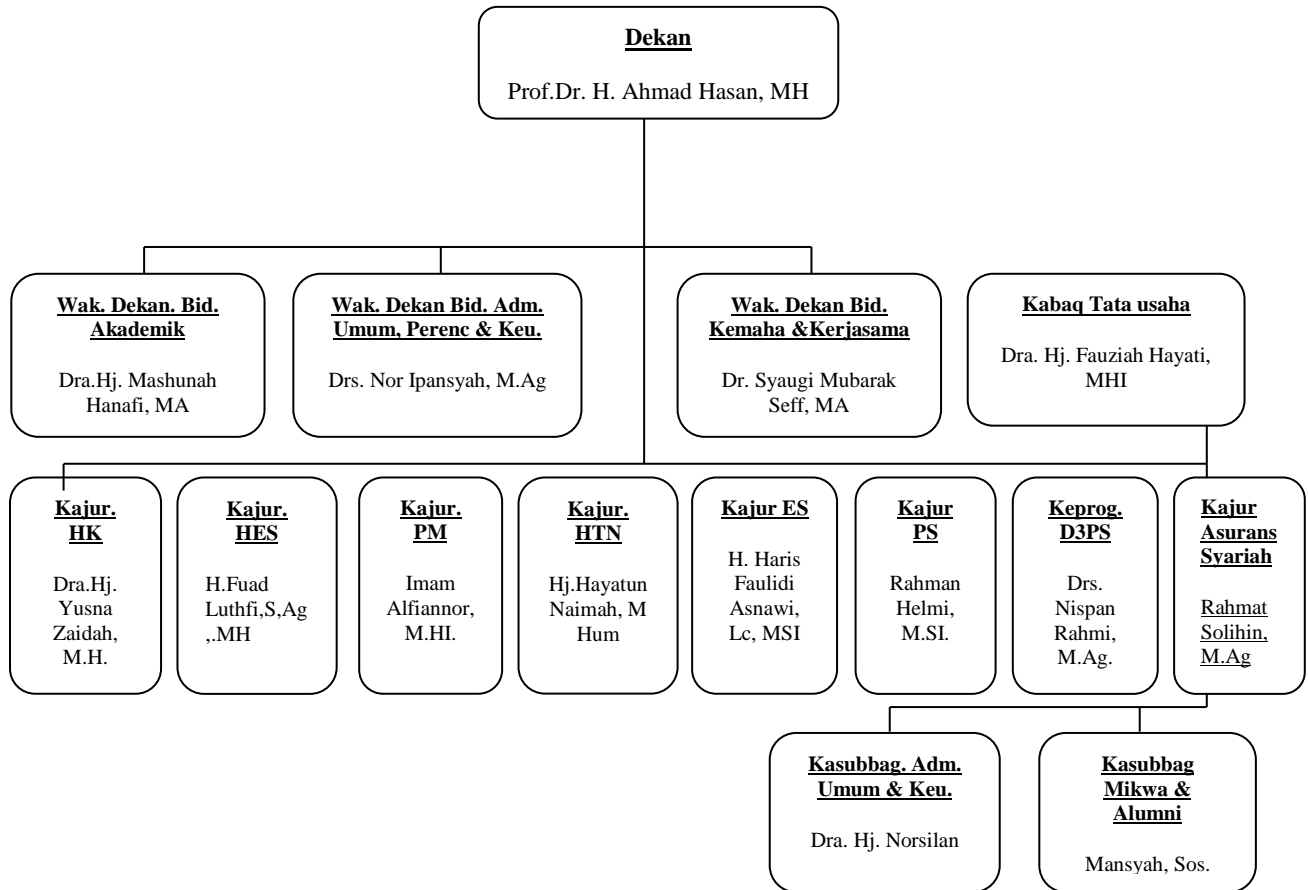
Dekan

Prof.Dr. H. Ahmad Hasan, MH

Wak. Dekan. Bid. Akademik

Dra.Hj. Mashunah Hanafi, MA

Wak. Dekan Bid. Adm. Umum, Perenc & Keu.

Drs. Nor Ipansyah, M.Ag

Wak. Dekan Bid. Kemaha &Kerjasama

Dr. Syaugi Mubarak Seff, MA

Kabaq Tata usaha

Dra. Hj. Fauziah Hayati, MHI

Kajur. HK

Dra.Hj. Yusna Zaidah, M.H.

Kajur. HES

H.Fuad Luthfi,S,Ag ,.MH

Kajur. PM

Imam Alfiannor, M.HI.

Kajur. HTN

Hj.Hayatun Naimah, M Hum

Kajur ES

H. Haris Faulidi Asnawi, Lc, MSI

Kajur PS

Rahman Helmi, M.SI.

Keprog. D3PS

Drs. Nispan Rahmi, M.Ag.

Kajur Asurans Syariah

Rahmat Solihin, M.Ag

Kasubbag. Adm. Umum & Keu.

Dra. Hj. Norsilan

Kasubbag Mikwa & Alumni

Mansyah, Sos.